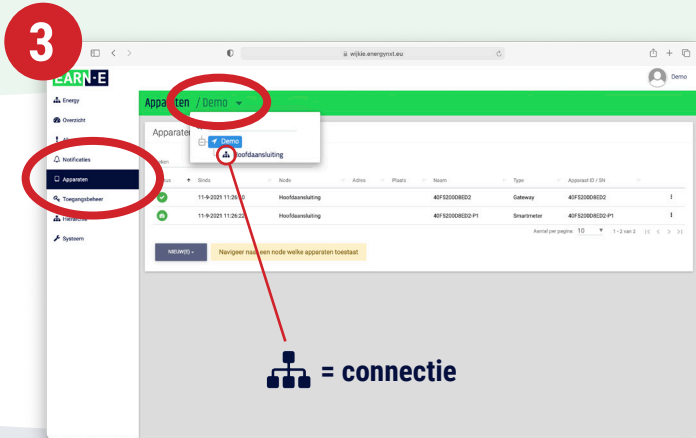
3

wijkie.energynxt.eu

EARN-E

Demo

Energy
Overzicht
Notificaties
Apparaten
Toegangsbeheer
Hiërarchie
Systeem

Apparaten / Demo

Apparaten

Demo
Hoofdaansluiting

| Status | Sinds | Node | Adres | Plaats | Naam | Type | Apparaat ID / SN | |
|---|---|---|---|---|---|---|---|---|
| | 11-9-2021 11:26:10 | Hoofdaansluiting | | | 40F5200D8ED2 | Gateway | 40F5200D8ED2 | ⋮ |
| | 11-9-2021 11:26:22 | Hoofdaansluiting | | | 40F5200D8ED2-P1 | Smartmeter | 40F5200D8ED2-P1 | ⋮ |

Aantal per pagina: 10 1 - 2 van 2

NIEUW(E) ▾

Navigeer naar een node welke apparaten toestaat

= connectie